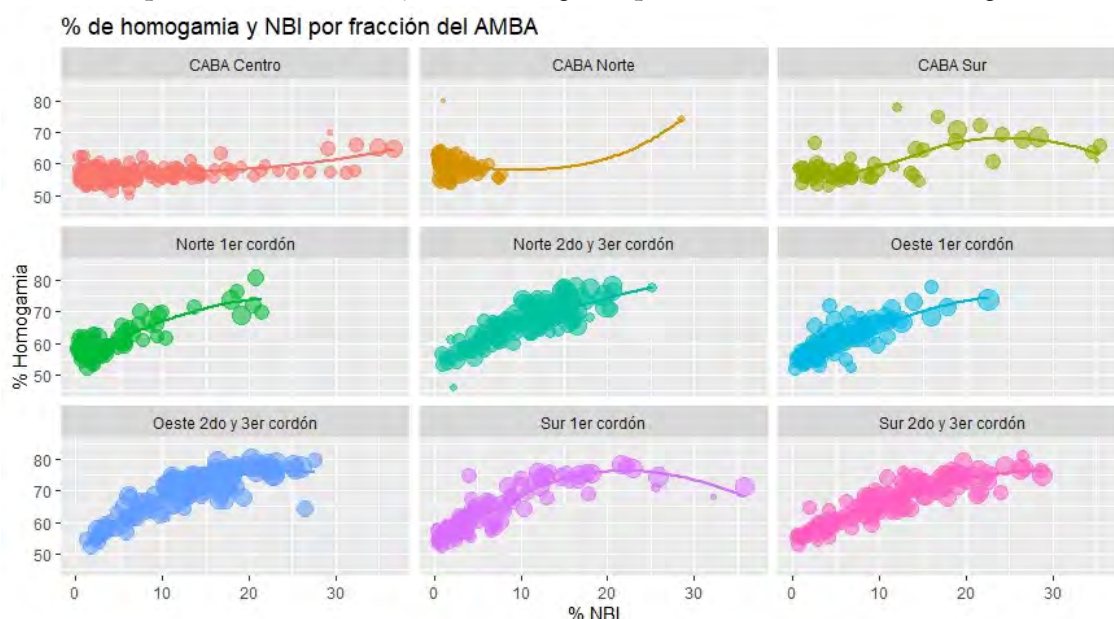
% de homogamia y NBI por fracción del AMBA

CABA Centro

CABA Norte

CABA Sur

80
70
60
50

Norte 1er cordón

Norte 2do y 3er cordón

Oeste 1er cordón

80
70
60
50

Oeste 2do y 3er cordón

Sur 1er cordón

Sur 2do y 3er cordón

80
70
60
50

% Homogamia

0 10 20 30

0 10 20 30

0 10 20 30

% NBI